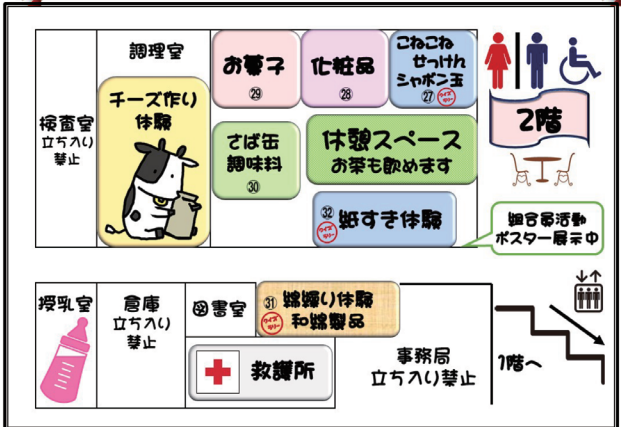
調理室

お菓子
㉙

化粧品
㉘

こねこね
せっけん
シャボン玉
㉗ クイズラリー

2階

検査室
立ち入り
禁止

チーズ作り
体験

さば缶
調味料
㉚

休憩スペース
お茶も飲めます

㉜ クイズラリー 紙すき体験

組合員活動
ポスター展示中

授乳室

倉庫
立ち入り
禁止

図書室

㉛ クイズラリー 蜂蝋り体験
和紙製品

救護所

事務局
立ち入り禁止

1階へ